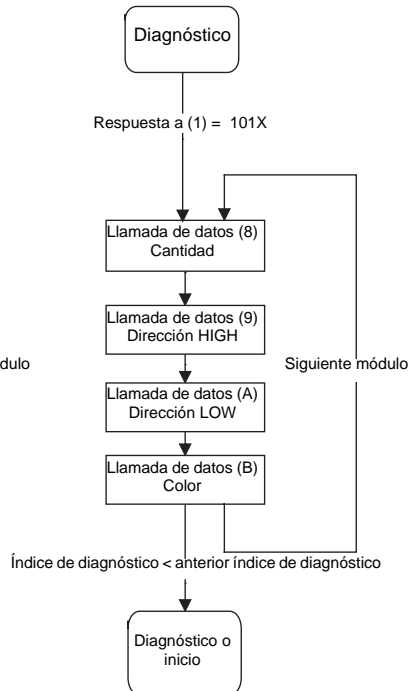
Diagnóstico

Respuesta a (1) = 101X

Llamada de datos (8)
Cantidad

Llamada de datos (9)
Dirección HIGH

dulo

Siguiente módulo

Llamada de datos (A)
Dirección LOW

Llamada de datos (B)
Color

Índice de diagnóstico < anterior índice de diagnóstico

Diagnóstico o inicio